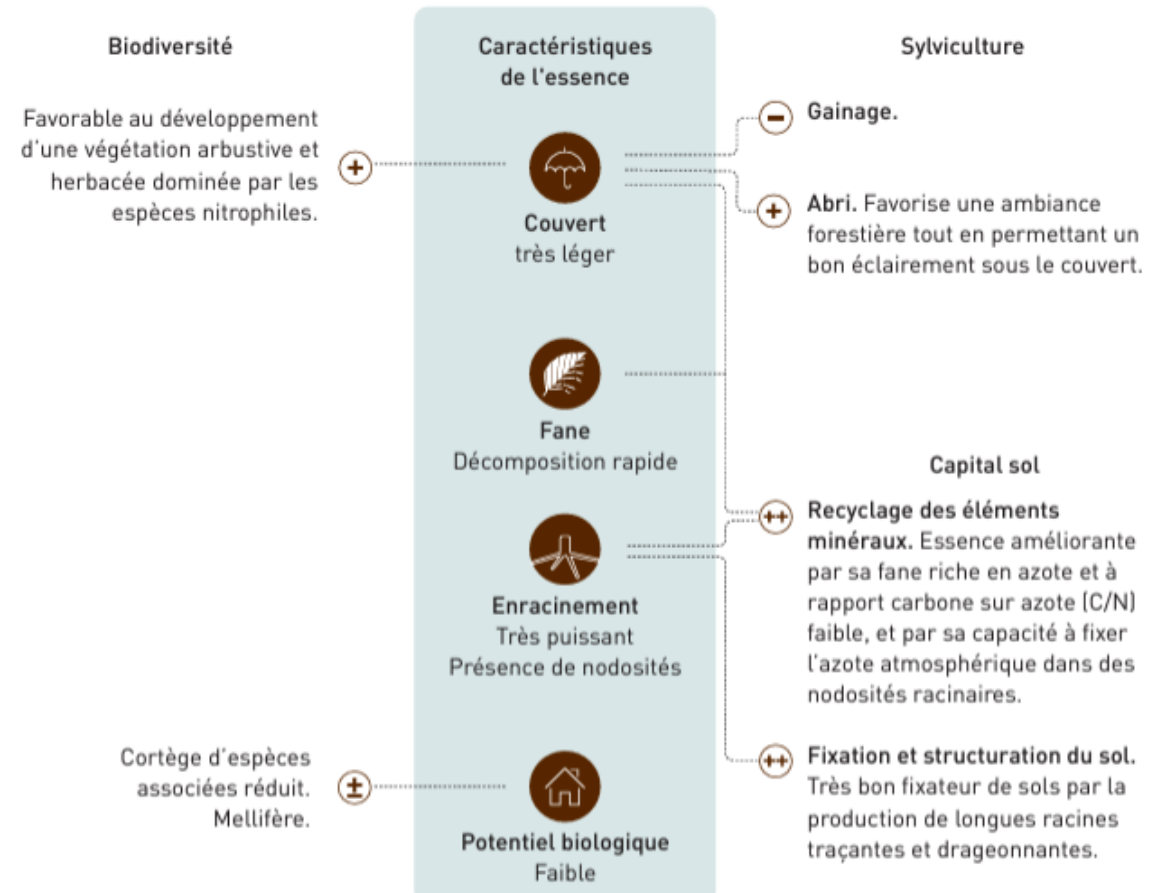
Biodiversité

Caractéristiques de l'essence

Sylviculture

Favorable au développement d'une végétation arbustive et herbacée dominée par les espèces nitrophiles.

+

Couvert
très léger

−

Gainage.

+

Abri. Favorise une ambiance forestière tout en permettant un bon éclairement sous le couvert.

Fane
Décomposition rapide

Capital sol

++

Recyclage des éléments minéraux. Essence améliorante par sa fane riche en azote et à rapport carbone sur azote (C/N) faible, et par sa capacité à fixer l'azote atmosphérique dans des nodosités racinaires.

Enracinement
Très puissant
Présence de nodosités

++

Fixation et structuration du sol. Très bon fixateur de sols par la production de longues racines traçantes et drageonnantes.

Cortège d'espèces associées réduit. Mellifère.

±

Potentiel biologique
Faible